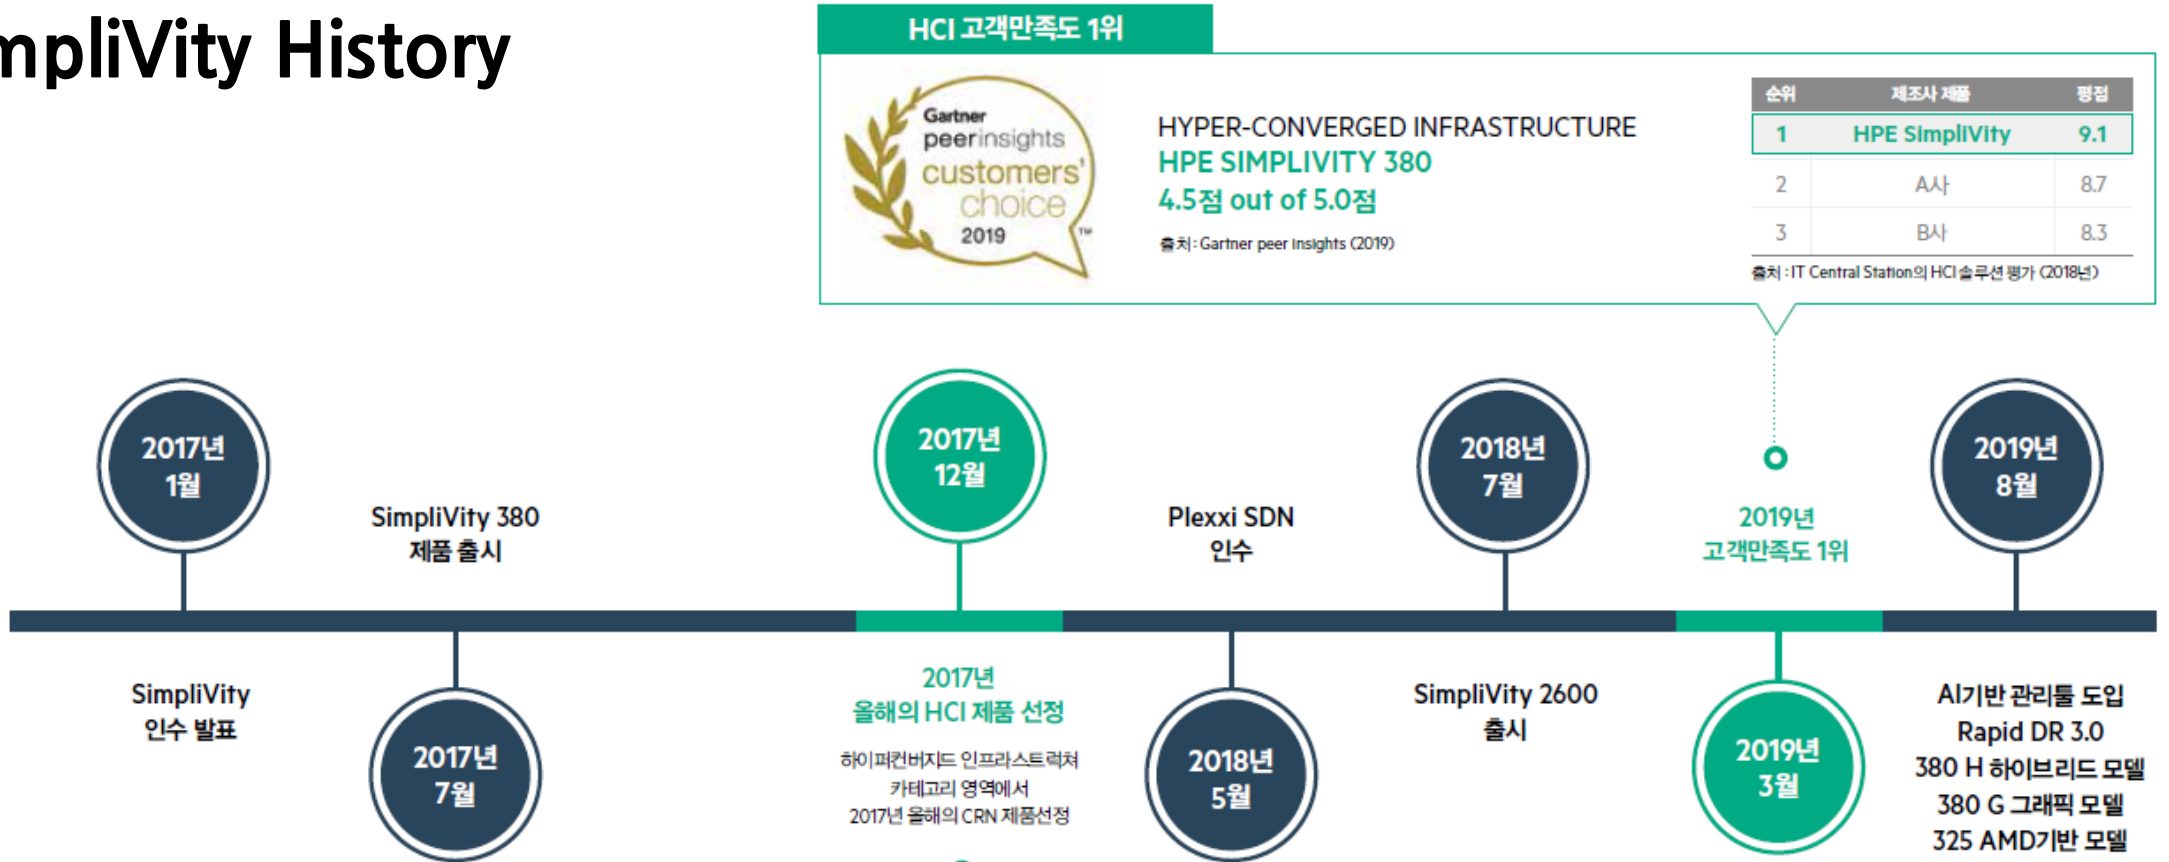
mpliVity History

HCI 고객만족도 1위

Gartner peerinsights customers' choice 2019 ™

HYPER-CONVERGED INFRASTRUCTURE
HPE SIMPLIVITY 380
4.5점 out of 5.0점
출처: Gartner peer insights (2019)

| 순위 | 제조사 제품 | 평점 |
|---|---|---|
| 1 | HPE SimpliVity | 9.1 |
| 2 | A사 | 8.7 |
| 3 | B사 | 8.3 |

출처 : IT Central Station의 HCI 솔루션 평가 (2018년)

2017년 1월
SimpliVity 인수 발표

2017년 7월
SimpliVity 380 제품 출시

2017년 12월
2017년 올해의 HCI 제품 선정
하이퍼컨버지드 인프라스트럭처 카테고리 영역에서 2017년 올해의 CRN 제품선정

2018년 5월
Plexxi SDN 인수

2018년 7월
SimpliVity 2600 출시

2019년 3월
2019년 고객만족도 1위

2019년 8월
AI기반 관리툴 도입
Rapid DR 3.0
380 H 하이브리드 모델
380 G 그래픽 모델
325 AMD기반 모델